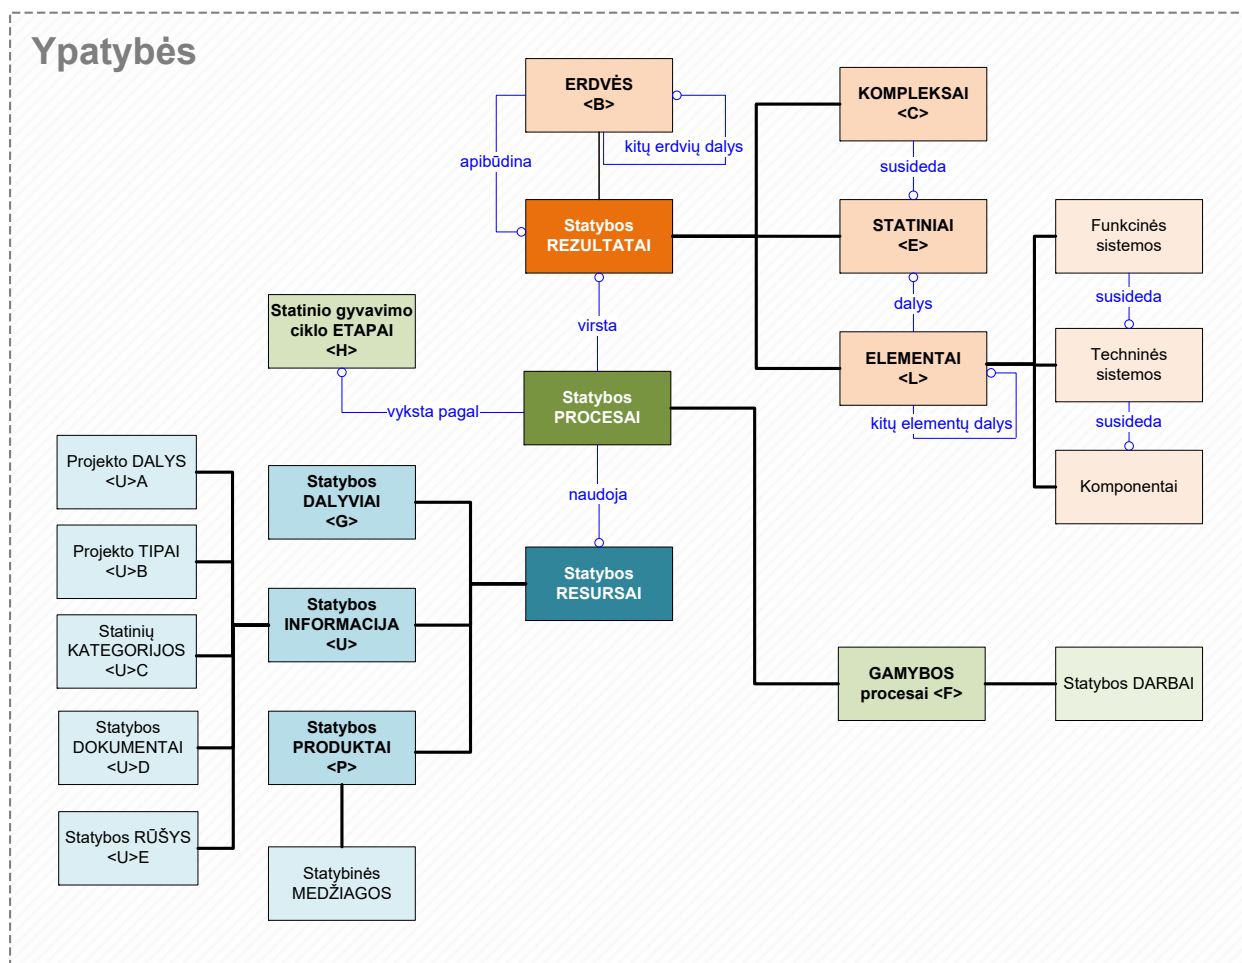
Ypatybės

ERDVĖS
<B>

apibūdina

kitų erdvių dalys

KOMPLEKSAI
<C>

susideda

Statybos
REZULTATAI

STATINIAI
<E>

Funkcinės
sistemos

Statinio gyvavimo
ciklo ETAPAI
<H>

virsta

dalys

susideda

ELEMENTAI
<L>

Techninės
sistemos

vyksta pagal

Statybos
PROCESAI

kitų elementų dalys

susideda

Projekto DALYS
<U>A

Statybos
DALYVIAI
<G>

naudoja

Komponentai

Projekto TIPAI
<U>B

Statybos
RESURSAI

Statinių
KATEGORIJOS
<U>C

Statybos
INFORMACIJA
<U>

GAMYBOS
procesai <F>

Statybos DARBAI

Statybos
DOKUMENTAI
<U>D

Statybos
PRODUKTAI
<P>

Statybos RŪŠYS
<U>E

Statybinės
MEDŽIAGOS